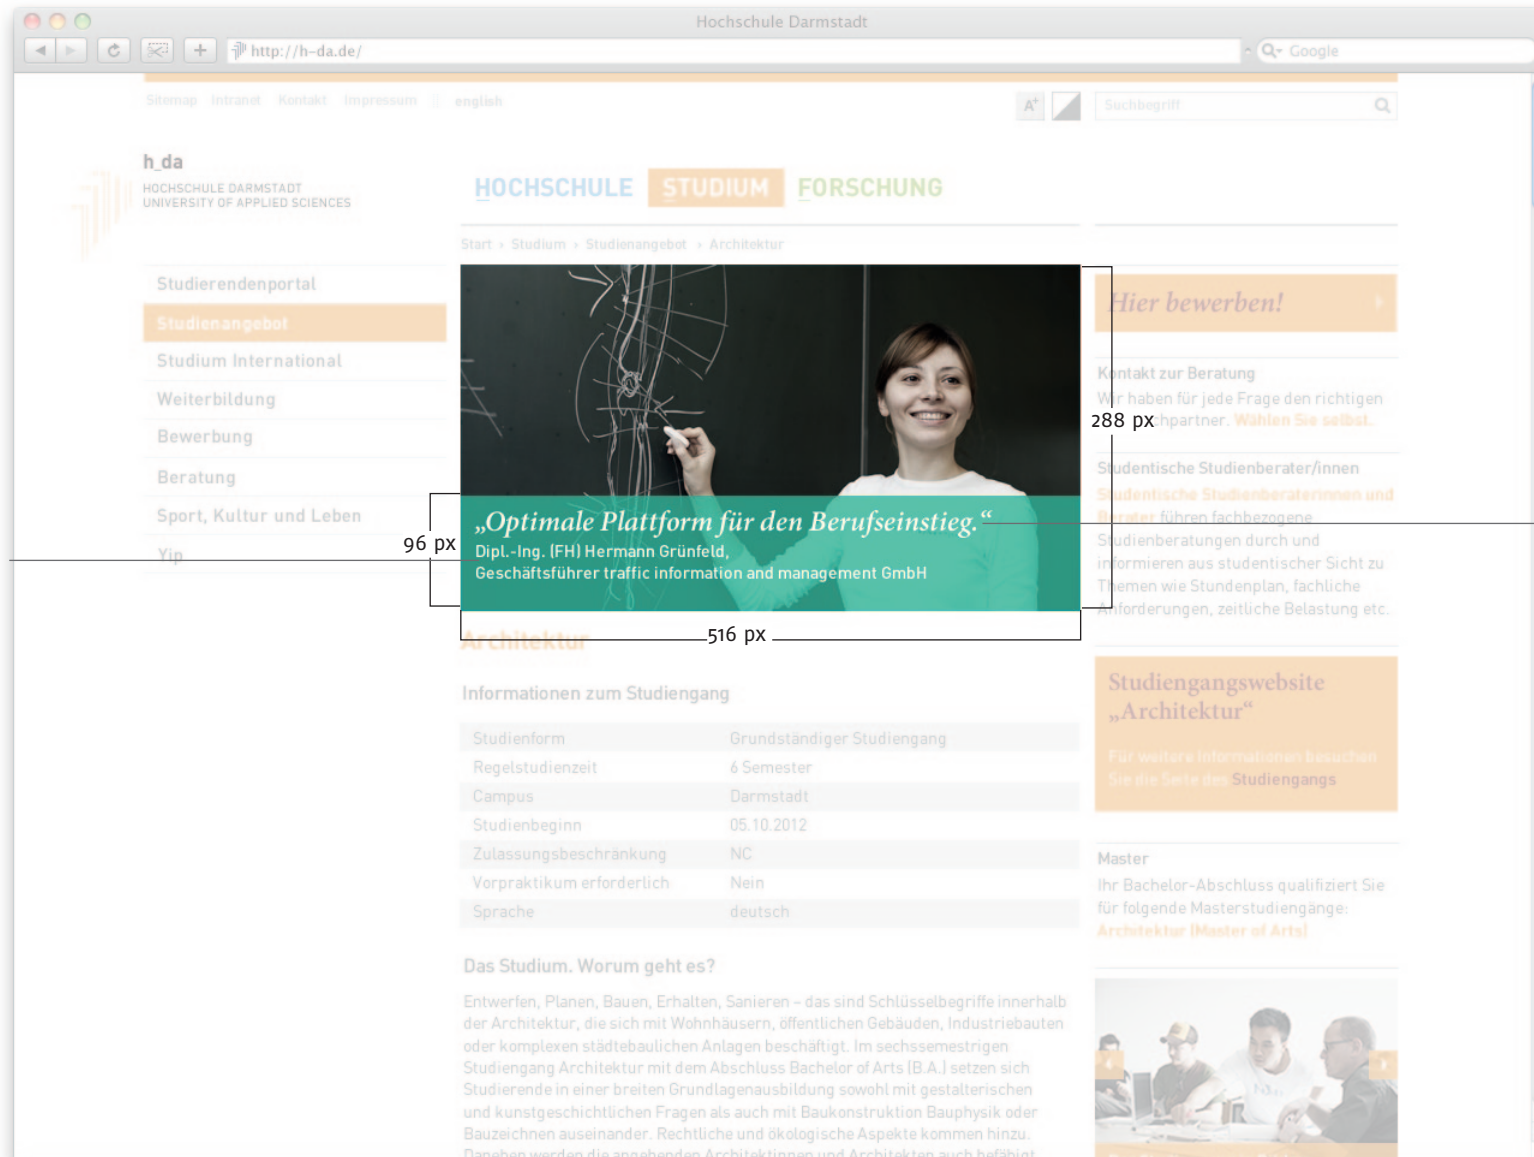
Hochschule Darmstadt

http://h-da.de/

Google

Sitemap Intranet Kontakt Impressum english

A⁺

Suchbegriff

h_da
HOCHSCHULE DARMSTADT
UNIVERSITY OF APPLIED SCIENCES

HOCHSCHULE STUDIUM FORSCHUNG

Start › Studium › Studienangebot › Architektur

Studierendenportal
Studienangebot
Studium International
Weiterbildung
Bewerbung
Beratung
Sport, Kultur und Leben
Yip

„Optimale Plattform für den Berufseinstieg.“
Dipl.-Ing. (FH) Hermann Grünfeld,
Geschäftsführer traffic information and management GmbH

96 px

288 px

516 px

Hier bewerben!

Kontakt zur Beratung
Wir haben für jede Frage den richtigen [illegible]partner. Wählen Sie selbst.

Studentische Studienberater/innen
Studentische Studienberaterinnen und Berater führen fachbezogene Studienberatungen durch und informieren aus studentischer Sicht zu Themen wie Stundenplan, fachliche Anforderungen, zeitliche Belastung etc.

Architektur

Informationen zum Studiengang

| Studienform | Grundständiger Studiengang |
|---|---|
| Regelstudienzeit | 6 Semester |
| Campus | Darmstadt |
| Studienbeginn | 05.10.2012 |
| Zulassungsbeschränkung | NC |
| Vorpraktikum erforderlich | Nein |
| Sprache | deutsch |

Studiengangswebsite „Architektur“
Für weitere Informationen besuchen Sie die Seite des Studiengangs

Master
Ihr Bachelor-Abschluss qualifiziert Sie für folgende Masterstudiengänge:
Architektur (Master of Arts)

Das Studium. Worum geht es?

Entwerfen, Planen, Bauen, Erhalten, Sanieren – das sind Schlüsselbegriffe innerhalb der Architektur, die sich mit Wohnhäusern, öffentlichen Gebäuden, Industriebauten oder komplexen städtebaulichen Anlagen beschäftigt. Im sechssemestrigen Studiengang Architektur mit dem Abschluss Bachelor of Arts (B.A.) setzen sich Studierende in einer breiten Grundlagenausbildung sowohl mit gestalterischen und kunstgeschichtlichen Fragen als auch mit Baukonstruktion Bauphysik oder Bauzeichnen auseinander. Rechtliche und ökologische Aspekte kommen hinzu. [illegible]